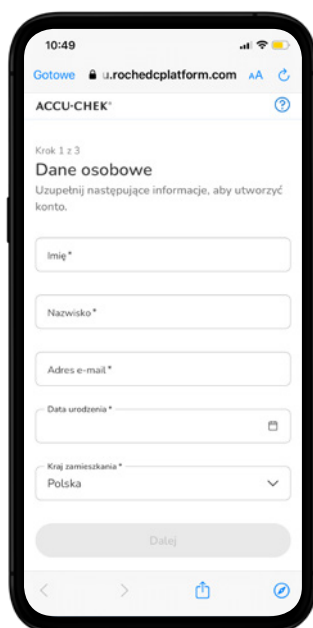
10:49

Gotowe u.rochedcplatform.com AA

ACCU-CHEK®

Krok 1 z 3

Dane osobowe

Uzupełnij następujące informacje, aby utworzyć konto.

Imię*

Nazwisko*

Adres e-mail*

Data urodzenia*

Kraj zamieszkania*

Polska

Dalej